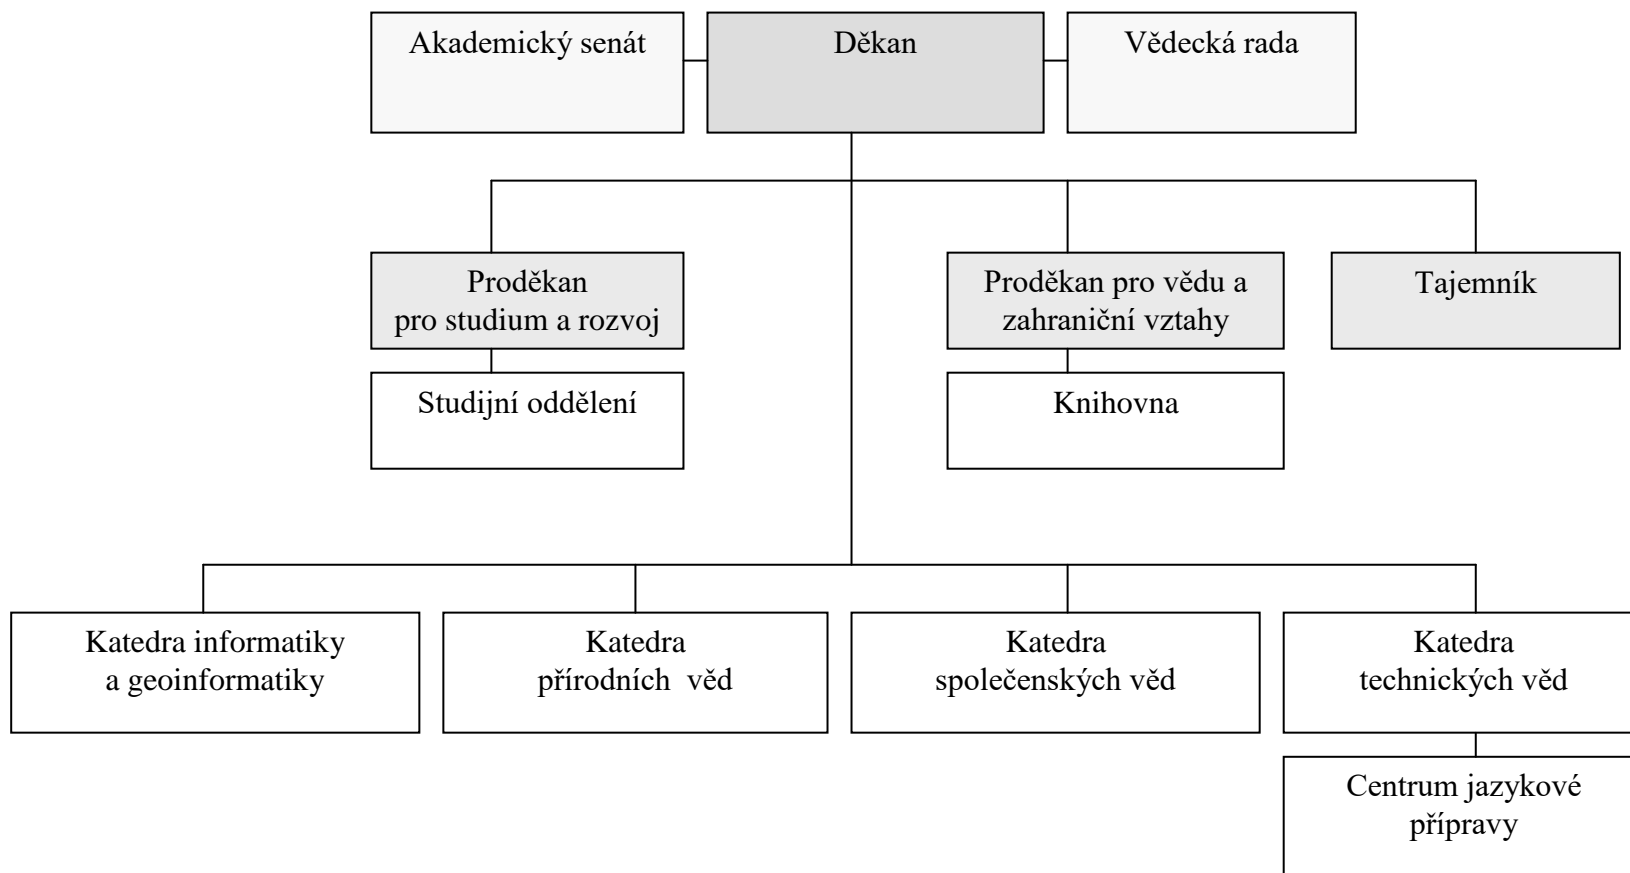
Akademický senát

Děkan

Vědecká rada

Proděkan pro studium a rozvoj

Proděkan pro vědu a zahraniční vztahy

Tajemník

Studijní oddělení

Knihovna

Katedra informatiky a geoinformatiky

Katedra přírodních věd

Katedra společenských věd

Katedra technických věd

Centrum jazykové přípravy